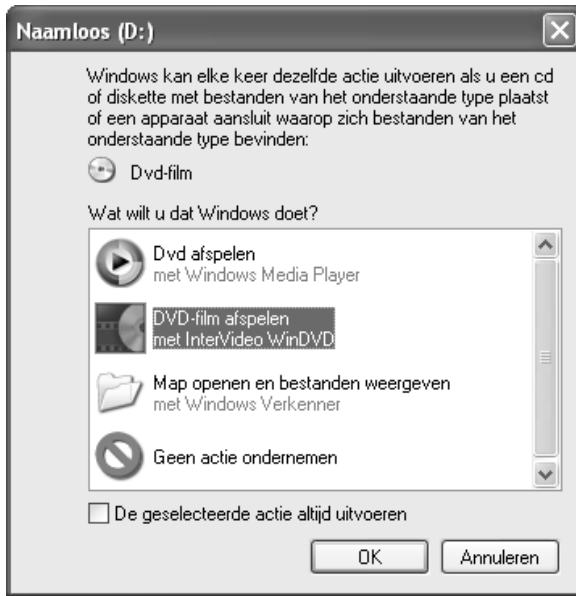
Naamloos (D:)

Windows kan elke keer dezelfde actie uitvoeren als u een cd of diskette met bestanden van het onderstaande type plaatst of een apparaat aansluit waarop zich bestanden van het onderstaande type bevinden:

Dvd-film

Wat wilt u dat Windows doet?

Dvd afspelen
met Windows Media Player

DVD-film afspelen
met InterVideo WinDVD

Map openen en bestanden weergeven
met Windows Verkenner

Geen actie ondernemen

De geselecteerde actie altijd uitvoeren

OK

Annuleren